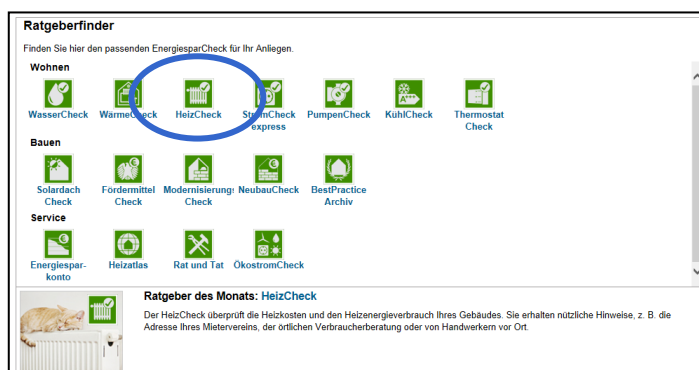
Ratgeberfinder

Finden Sie hier den passenden EnergiesparCheck für Ihr Anliegen.

Wohnen

WasserCheck
WarmeCheck
HeizCheck
StromCheck express
PumpenCheck
KühlCheck
Thermostat Check

Bauen

Solardach Check
Fördermittel Check
Modernisierungs Check
NeubauCheck
BestPractice Archiv

Service

Energiespar-konto
Heizatlas
Rat und Tat
ÖkostromCheck

Ratgeber des Monats: HeizCheck

Der HeizCheck überprüft die Heizkosten und den Heizenergieverbrauch Ihres Gebäudes. Sie erhalten nützliche Hinweise, z. B. die Adresse Ihres Mietervereins, der örtlichen Verbraucherberatung oder von Handwerkern vor Ort.